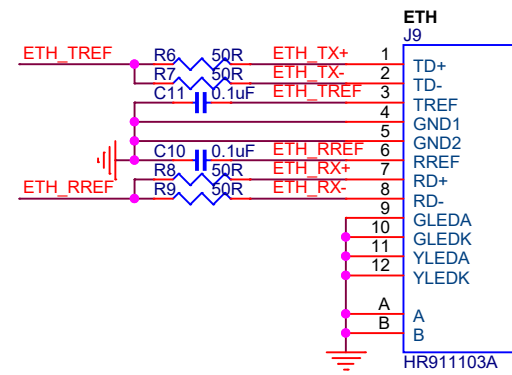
ETH
J9

ETH_TREF
R6 50R ETH_TX+ 1 TD+
R7 50R ETH_TX- 2 TD-
C11 0.1uF ETH_TREF 3 TREF
4 GND1
5 GND2
C10 0.1uF ETH_RREF 6 RREF
R8 50R ETH_RX+ 7 RD+
ETH_RREF
R9 50R ETH_RX- 8 RD-
9 GLEDA
10 GLEDK
11 YLEDA
12 YLEDK
A A
B B
HR911103A